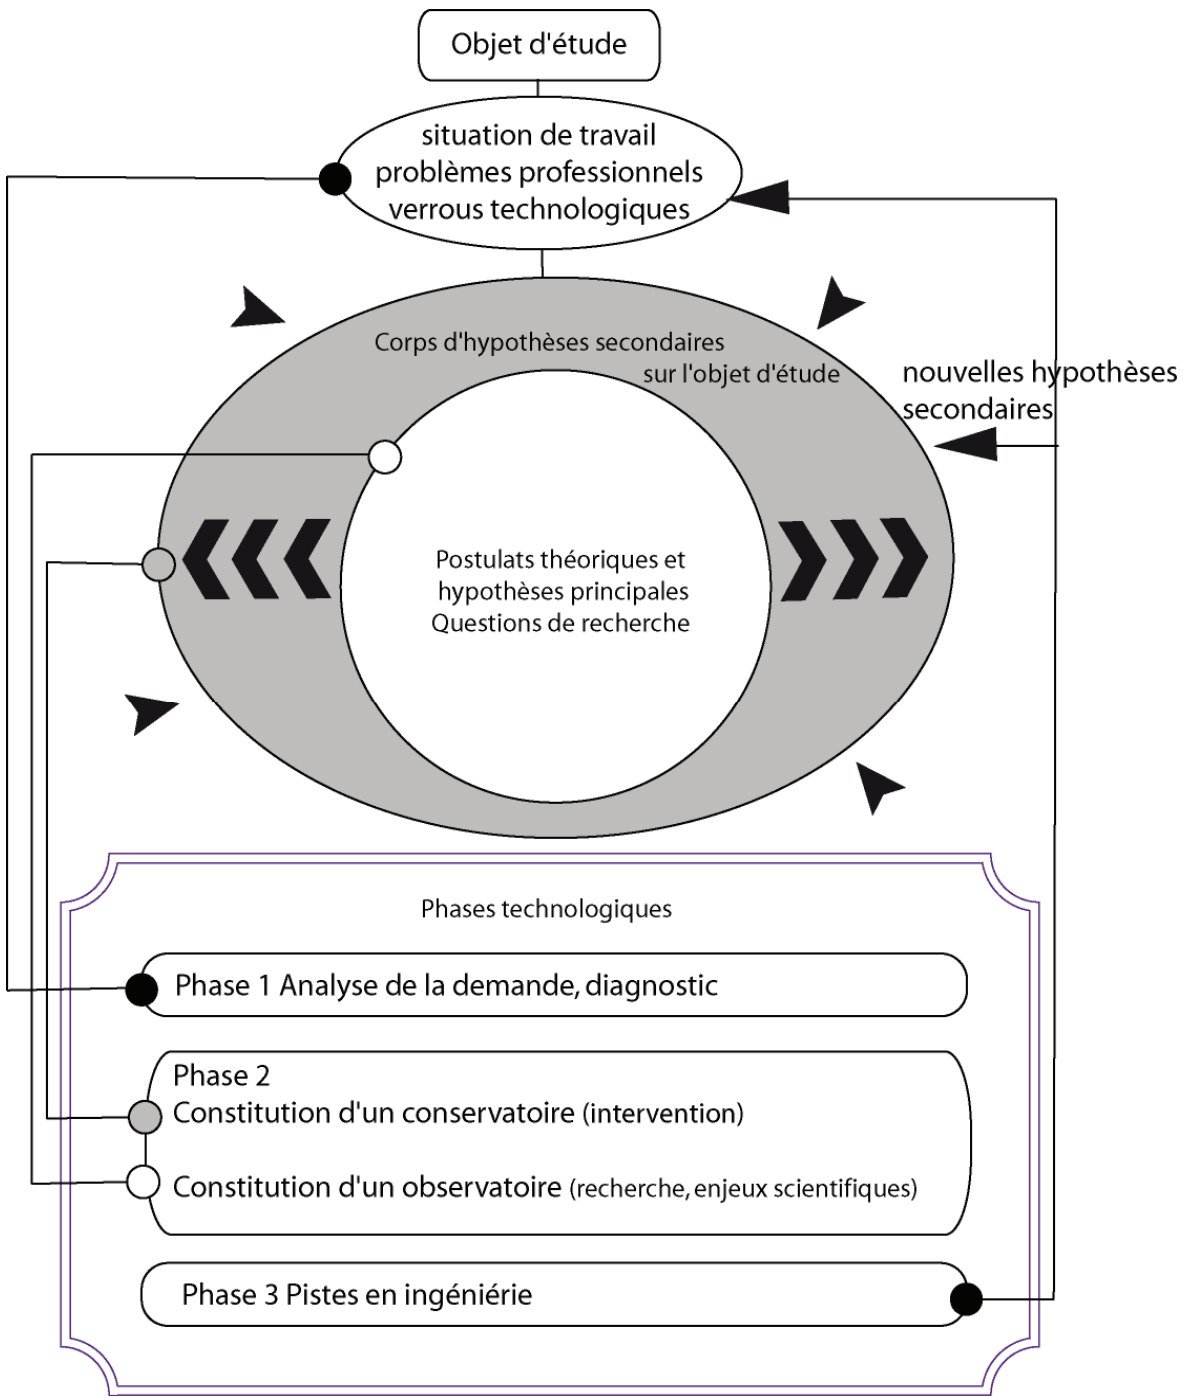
Objet d'étude

situation de travail
problèmes professionnels
verrous technologiques

Corps d'hypothèses secondaires
sur l'objet d'étude

nouvelles hypothèses secondaires

Postulats théoriques et
hypothèses principales
Questions de recherche

Phases technologiques

Phase 1 Analyse de la demande, diagnostic

Phase 2
Constitution d'un conservatoire (intervention)

Constitution d'un observatoire (recherche, enjeux scientifiques)

Phase 3 Pistes en ingéniérie